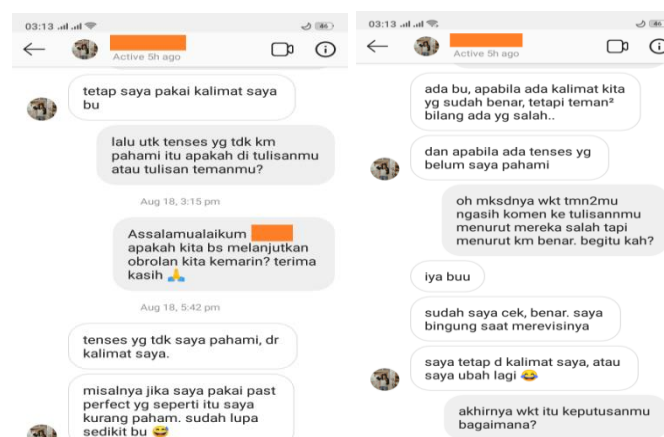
03:13 .ıl .ıl 86

Active 5h ago

tetap saya pakai kalimat saya bu

lalu utk tenses yg tdk km pahami itu apakah di tulisanmu atau tulisan temanmu?

Aug 18, 3:15 pm

Assalamualaikum apakah kita bs melanjutkan obrolan kita kemarin? terima kasih 🙏

Aug 18, 5:42 pm

tenses yg tdk saya pahami, dr kalimat saya.

misalnya jika saya pakai past perfect yg seperti itu saya kurang paham. sudah lupa sedikit bu 😅

03:13 .ıl .ıl 86

Active 5h ago

ada bu, apabila ada kalimat kita yg sudah benar, tetapi teman² bilang ada yg salah..

dan apabila ada tenses yg belum saya pahami

oh mksdnya wkt tmn2mu ngasih komen ke tulisannmu menurut mereka salah tapi menurut km benar. begitu kah?

iya buu

sudah saya cek, benar. saya bingung saat merevisinya

saya tetap d kalimat saya, atau saya ubah lagi 😂

akhirnya wkt itu keputusanmu bagaimana?